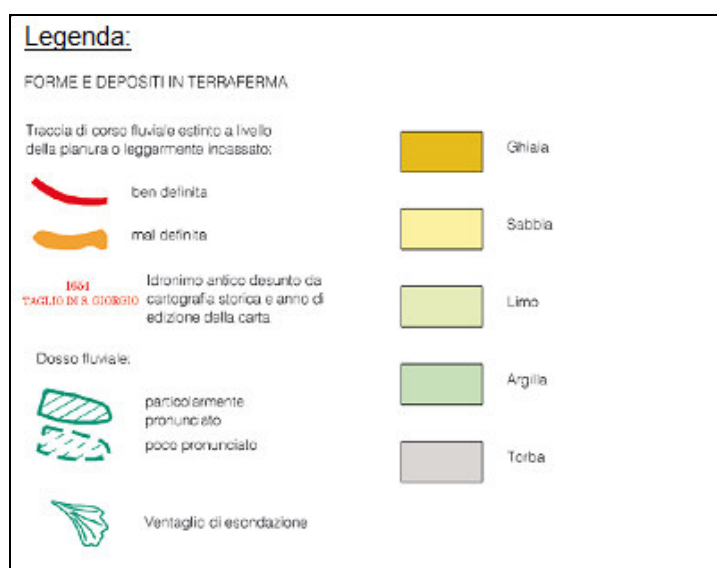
Legenda:

FORME E DEPOSITI IN TERRAFERMA

Traccia di corso fluviale estinto a livello della pianura o leggermente incassato:

ben definita

mal definita

1654
TAGLIO DI S. GIORGIO

Idronimo antico desunto da cartografia storica e anno di edizione della carta

Dosso fluviale:

particolarmente pronunciato

poco pronunciato

Ventaglio di esondazione

Ghiaia

Sabbia

Limo

Argilla

Torba